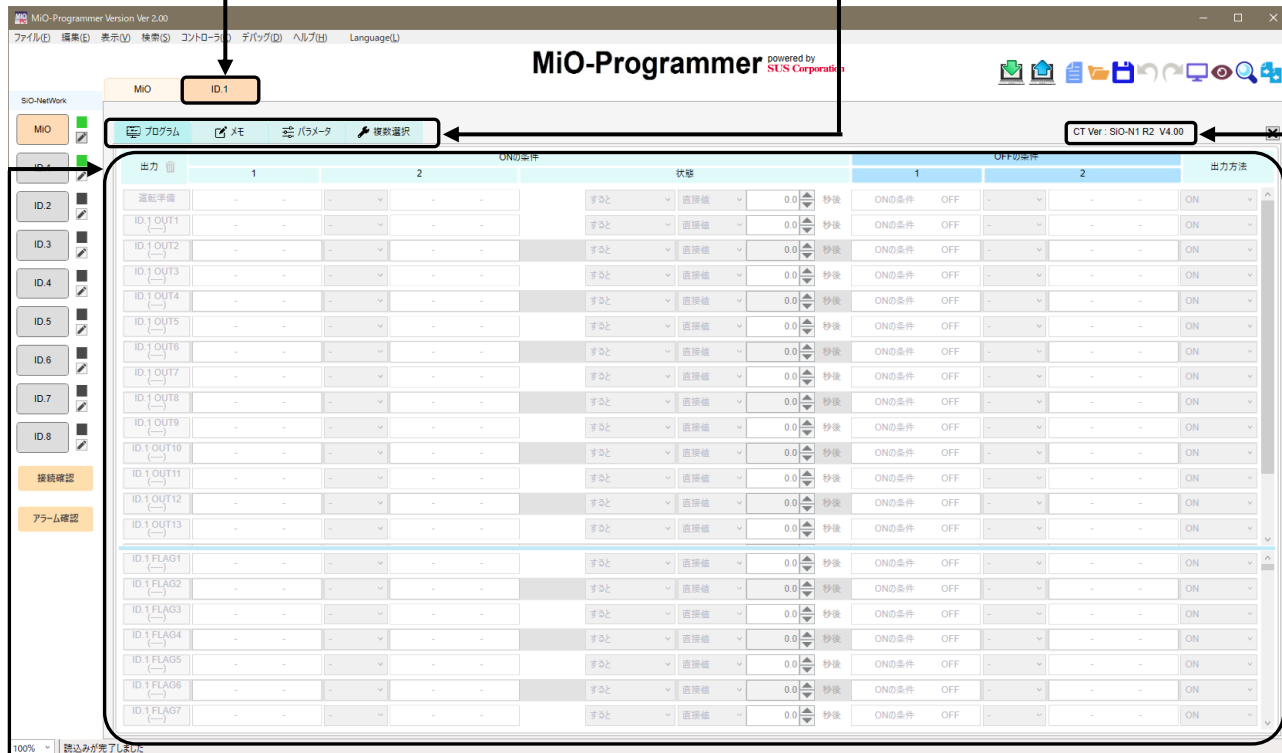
MiO-Programmer Version Ver 2.00

ファイル(F) 編集(E) 表示(V) 検索(S) コントローラ(C) デバッグ(D) ヘルプ(H) Language(L)

MiO-Programmer powered by SUS Corporation

MiO ID.1

SiO-NetWork

MiO
ID.1
ID.2
ID.3
ID.4
ID.5
ID.6
ID.7
ID.8
接続確認
アラーム確認

プログラム メモ パラメータ 複数選択

CT Ver : SiO-N1 R2 V4.00

| 出力 | ONの条件 1 | ONの条件 2 | 状態 | | | | OFFの条件 1 | OFFの条件 2 | 出力方法 |
|---|---|---|---|---|---|---|---|---|---|
| 運転準備 | - - | - - | すると | 直接値 | 0.0 | 秒後 | ONの条件 OFF | - - | ON |
| ID.1 OUT1 (---) | - - | - - | すると | 直接値 | 0.0 | 秒後 | ONの条件 OFF | - - | ON |
| ID.1 OUT2 (---) | - - | - - | すると | 直接値 | 0.0 | 秒後 | ONの条件 OFF | - - | ON |
| ID.1 OUT3 (---) | - - | - - | すると | 直接値 | 0.0 | 秒後 | ONの条件 OFF | - - | ON |
| ID.1 OUT4 (---) | - - | - - | すると | 直接値 | 0.0 | 秒後 | ONの条件 OFF | - - | ON |
| ID.1 OUT5 (---) | - - | - - | すると | 直接値 | 0.0 | 秒後 | ONの条件 OFF | - - | ON |
| ID.1 OUT6 (---) | - - | - - | すると | 直接値 | 0.0 | 秒後 | ONの条件 OFF | - - | ON |
| ID.1 OUT7 (---) | - - | - - | すると | 直接値 | 0.0 | 秒後 | ONの条件 OFF | - - | ON |
| ID.1 OUT8 (---) | - - | - - | すると | 直接値 | 0.0 | 秒後 | ONの条件 OFF | - - | ON |
| ID.1 OUT9 (---) | - - | - - | すると | 直接値 | 0.0 | 秒後 | ONの条件 OFF | - - | ON |
| ID.1 OUT10 (---) | - - | - - | すると | 直接値 | 0.0 | 秒後 | ONの条件 OFF | - - | ON |
| ID.1 OUT11 (---) | - - | - - | すると | 直接値 | 0.0 | 秒後 | ONの条件 OFF | - - | ON |
| ID.1 OUT12 (---) | - - | - - | すると | 直接値 | 0.0 | 秒後 | ONの条件 OFF | - - | ON |
| ID.1 OUT13 (---) | - - | - - | すると | 直接値 | 0.0 | 秒後 | ONの条件 OFF | - - | ON |
| ID.1 FLAG1 (---) | - - | - - | すると | 直接値 | 0.0 | 秒後 | ONの条件 OFF | - - | ON |
| ID.1 FLAG2 (---) | - - | - - | すると | 直接値 | 0.0 | 秒後 | ONの条件 OFF | - - | ON |
| ID.1 FLAG3 (---) | - - | - - | すると | 直接値 | 0.0 | 秒後 | ONの条件 OFF | - - | ON |
| ID.1 FLAG4 (---) | - - | - - | すると | 直接値 | 0.0 | 秒後 | ONの条件 OFF | - - | ON |
| ID.1 FLAG5 (---) | - - | - - | すると | 直接値 | 0.0 | 秒後 | ONの条件 OFF | - - | ON |
| ID.1 FLAG6 (---) | - - | - - | すると | 直接値 | 0.0 | 秒後 | ONの条件 OFF | - - | ON |
| ID.1 FLAG7 (---) | - - | - - | すると | 直接値 | 0.0 | 秒後 | ONの条件 OFF | - - | ON |

100% 読込みが完了しました